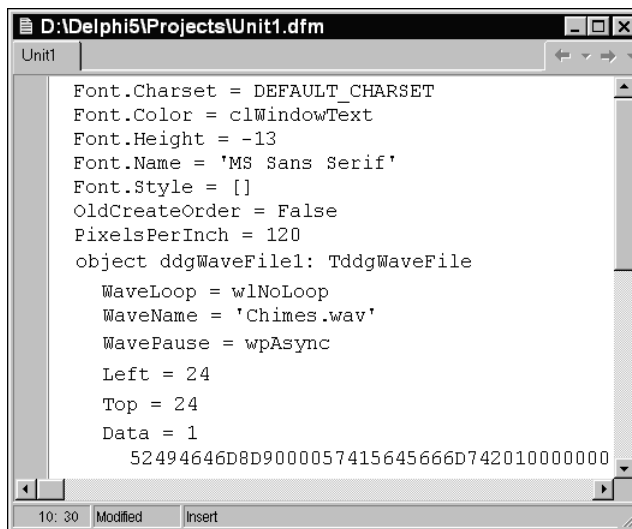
D:\Delphi5\Projects\Unit1.dfm

Unit1

Font.Charset = DEFAULT_CHARSET
Font.Color = clWindowText
Font.Height = -13
Font.Name = 'MS Sans Serif'
Font.Style = []
OldCreateOrder = False
PixelsPerInch = 120
object ddgWaveFile1: TddgWaveFile
WaveLoop = wlNoLoop
WaveName = 'Chimes.wav'
WavePause = wpAsync
Left = 24
Top = 24
Data = 1
52494646D8D9000057415645666D742010000000

10: 30 Modified Insert